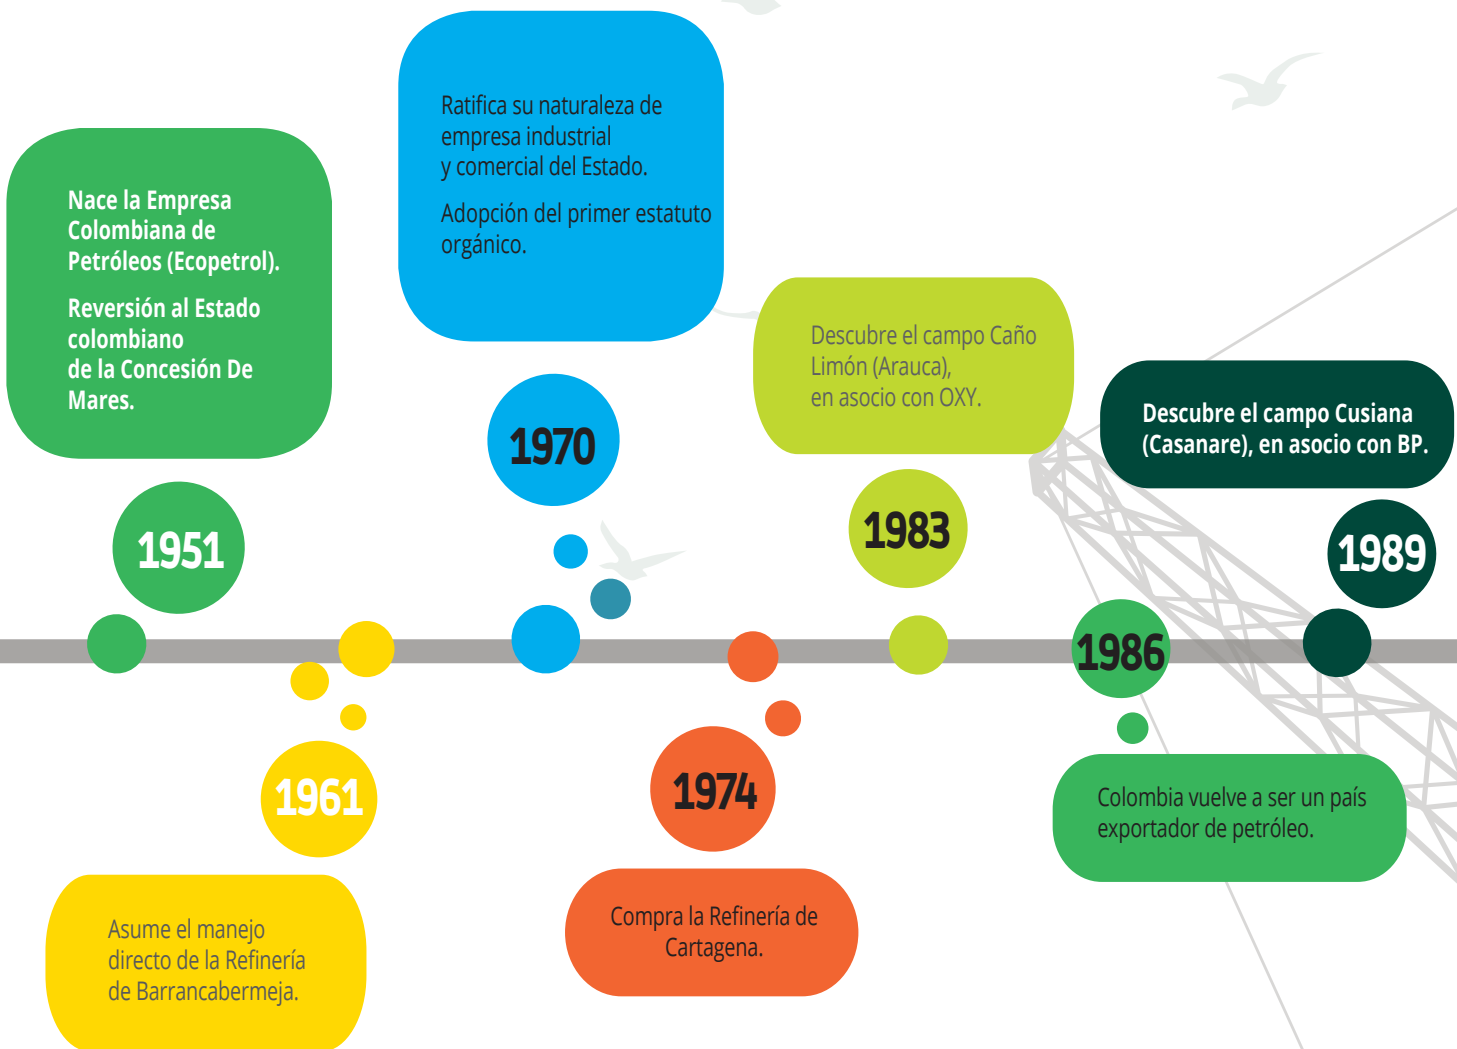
Nace la Empresa Colombiana de Petróleos (Ecopetrol).

Reversión al Estado colombiano de la Concesión De Mares.

1951

Ratifica su naturaleza de empresa industrial y comercial del Estado.

Adopción del primer estatuto orgánico.

1970

Descubre el campo Caño Limón (Arauca), en asocio con OXY.

1983

Descubre el campo Cusiana (Casanare), en asocio con BP.

1989

1961

Asume el manejo directo de la Refinería de Barrancabermeja.

1974

Compra la Refinería de Cartagena.

1986

Colombia vuelve a ser un país exportador de petróleo.